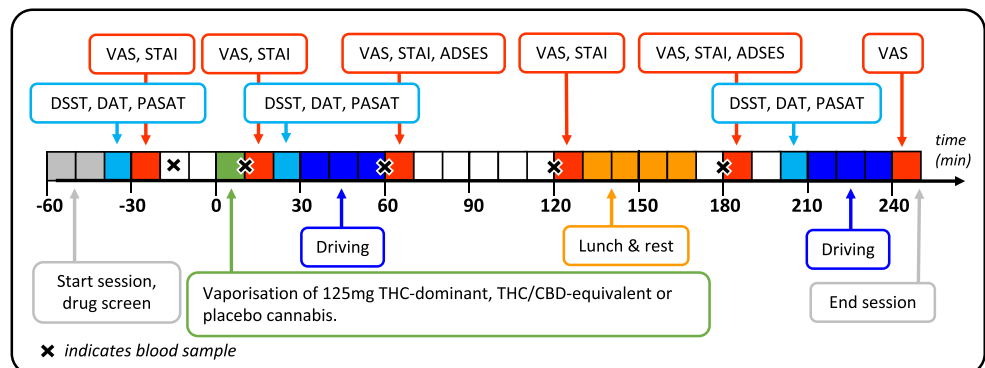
VAS, STAI
VAS, STAI
VAS, STAI, ADSES
VAS, STAI
VAS, STAI, ADSES
VAS

DSST, DAT, PASAT
DSST, DAT, PASAT
DSST, DAT, PASAT

time (min)

-60 -30 0 30 60 90 120 150 180 210 240

Driving
Lunch & rest
Driving

Start session, drug screen

Vaporisation of 125mg THC-dominant, THC/CBD-equivalent or placebo cannabis.

End session

✖ indicates blood sample